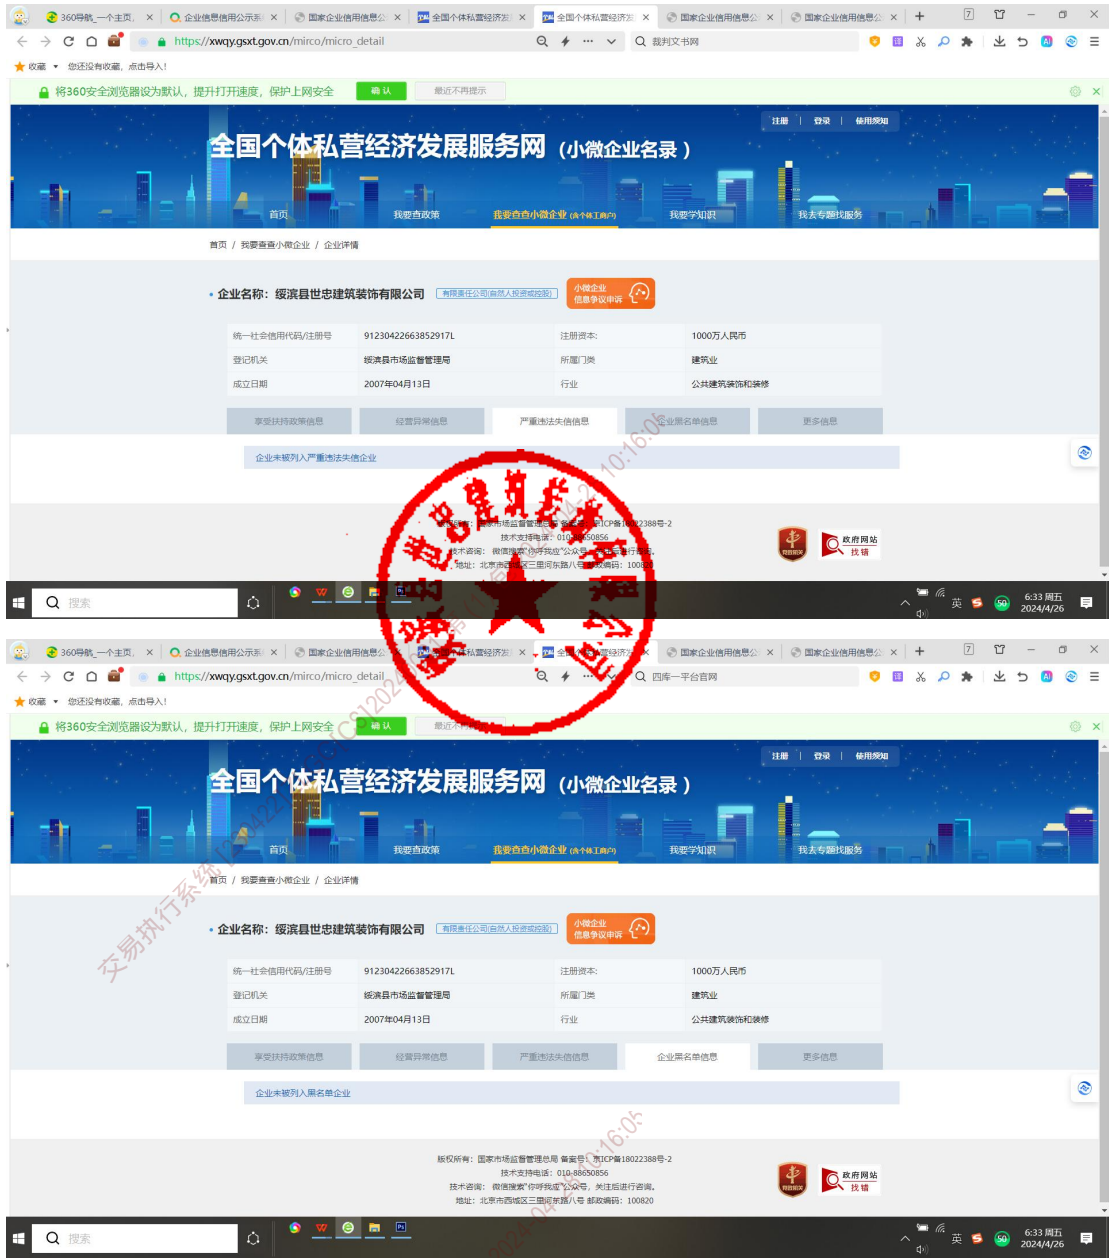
360导航_一个主页, × 企业信息信用公示系 × 国家企业信用信息公 × 全国个体私营经济发 × 全国个体私营经济发 × 国家企业信用信息公 × 国家企业信用信息公 × +

https://xwqy.gsxt.gov.cn/mirco/micro_detail

裁判文书网

收藏 您还没有收藏，点击导入!

将360安全浏览器设为默认，提升打开速度，保护上网安全 确认 最近不再提示

注册 | 登录 | 使用须知

全国个体私营经济发展服务网（小微企业名录）

首页 我要查政策 我要查查小微企业(含个体工商户) 我要学知识 我去专题找服务

首页 / 我要查查小微企业 / 企业详情

• 企业名称：绥滨县世忠建筑装饰有限公司 有限责任公司(自然人投资或控股) 小微企业信息争议申诉

| 统一社会信用代码/注册号 | 91230422663852917L | 注册资本: | 1000万人民币 |
|---|---|---|---|
| 登记机关 | 绥滨县市场监督管理局 | 所属门类 | 建筑业 |
| 成立日期 | 2007年04月13日 | 行业 | 公共建筑装饰和装修 |

享受扶持政策信息 经营异常信息 严重违法失信信息 企业黑名单信息 更多信息

企业未被列入严重违法失信企业

版权所有：国家市场监督管理总局 备案号：京ICP备18022388号-2
技术支持电话：010-88650856
技术咨询：微信搜索"你呼我应"公众号，关注后进行咨询。
地址：北京市西城区三里河东路八号 邮政编码：100820

政府网站 找错

搜索

6:33 周五 2024/4/26

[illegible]

10:16:0

360导航_一个主页, × 企业信息信用公示系 × 国家企业信用信息公 × 全国个体私营经济发 × 全国个体私营经济发 × 国家企业信用信息公 × 国家企业信用信息公 × +

https://xwqy.gsxt.gov.cn/mirco/micro_detail

四库一平台官网

收藏 您还没有收藏，点击导入!

将360安全浏览器设为默认，提升打开速度，保护上网安全 确认 最近不再提示

注册 | 登录 | 使用须知

全国个体私营经济发展服务网（小微企业名录）

首页 我要查政策 我要查查小微企业(含个体工商户) 我要学知识 我去专题找服务

首页 / 我要查查小微企业 / 企业详情

• 企业名称：绥滨县世忠建筑装饰有限公司 有限责任公司(自然人投资或控股) 小微企业信息争议申诉

| 统一社会信用代码/注册号 | 91230422663852917L | 注册资本: | 1000万人民币 |
|---|---|---|---|
| 登记机关 | 绥滨县市场监督管理局 | 所属门类 | 建筑业 |
| 成立日期 | 2007年04月13日 | 行业 | 公共建筑装饰和装修 |

享受扶持政策信息 经营异常信息 严重违法失信信息 企业黑名单信息 更多信息

企业未被列入黑名单企业

版权所有：国家市场监督管理总局 备案号：京ICP备18022388号-2
技术支持电话：010-88650856
技术咨询：微信搜索"你呼我应"公众号，关注后进行咨询。
地址：北京市西城区三里河东路八号 邮政编码：100820

政府网站 找错

交易执行系统[C]2024

搜索

6:33 周五 2024/4/26